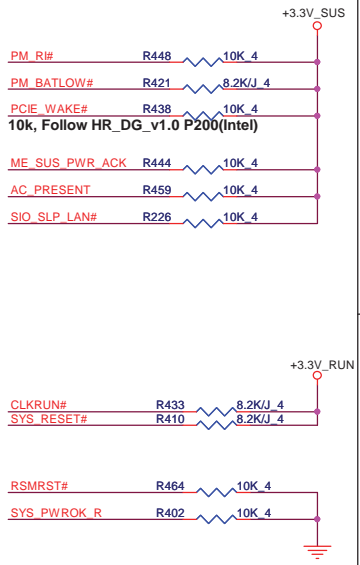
+3.3V_SUS

PM_RI# R448 10K_4

PM_BATLOW# R421 8.2K/J_4

PCIE_WAKE# R438 10K_4

10k, Follow HR_DG_v1.0 P200(Intel)

ME_SUS_PWR_ACK R444 10K_4

AC_PRESENT R459 10K_4

SIO_SLP_LAN# R226 10K_4

+3.3V_RUN

CLKRUN# R433 8.2K/J_4

SYS_RESET# R410 8.2K/J_4

RSMRST# R464 10K_4

SYS_PWROK_R R402 10K_4